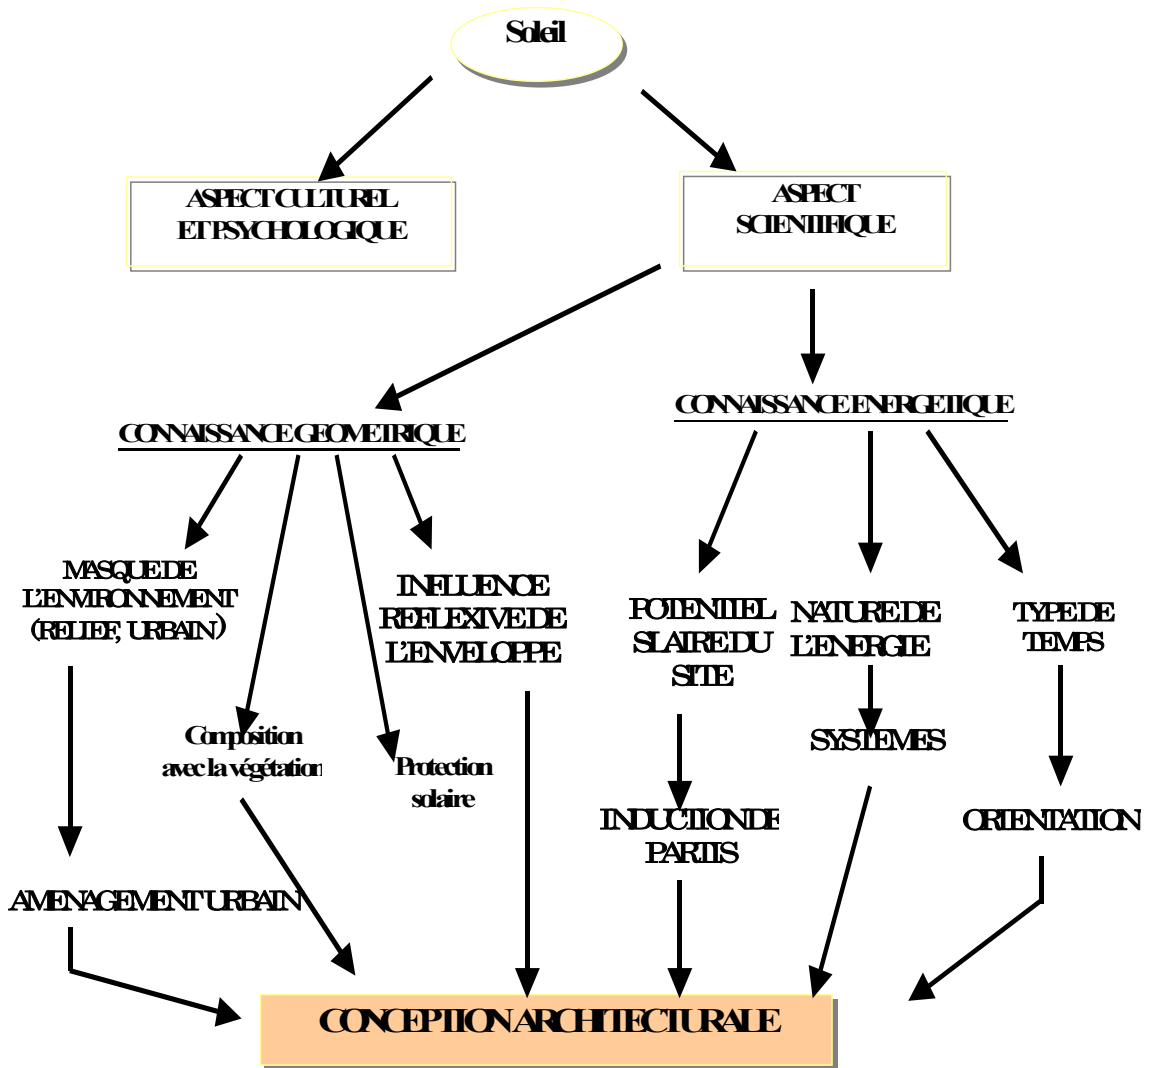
Soleil

ASPECT CULTUREL ET PSYCHOLOGIQUE

ASPECT SCIENTIFIQUE

CONNAISSANCE GEOMETRIQUE

CONNAISSANCE ENERGETIQUE

MASQUE DE L'ENVIRONNEMENT (RELIEF, URBAIN)

Composition avec la végétation

Protection solaire

INFLUENCE REFLEXIVE DE L'ENVELOPPE

POTENTIEL SLAIRE DU SITE

NATURE DE L'ENERGIE

TYPE DE TEMPS

SYSTEMES

INDUCTION DE PARTIS

ORIENTATION

AMENAGEMENT URBAIN

CONCEPTION ARCHITECTURALE